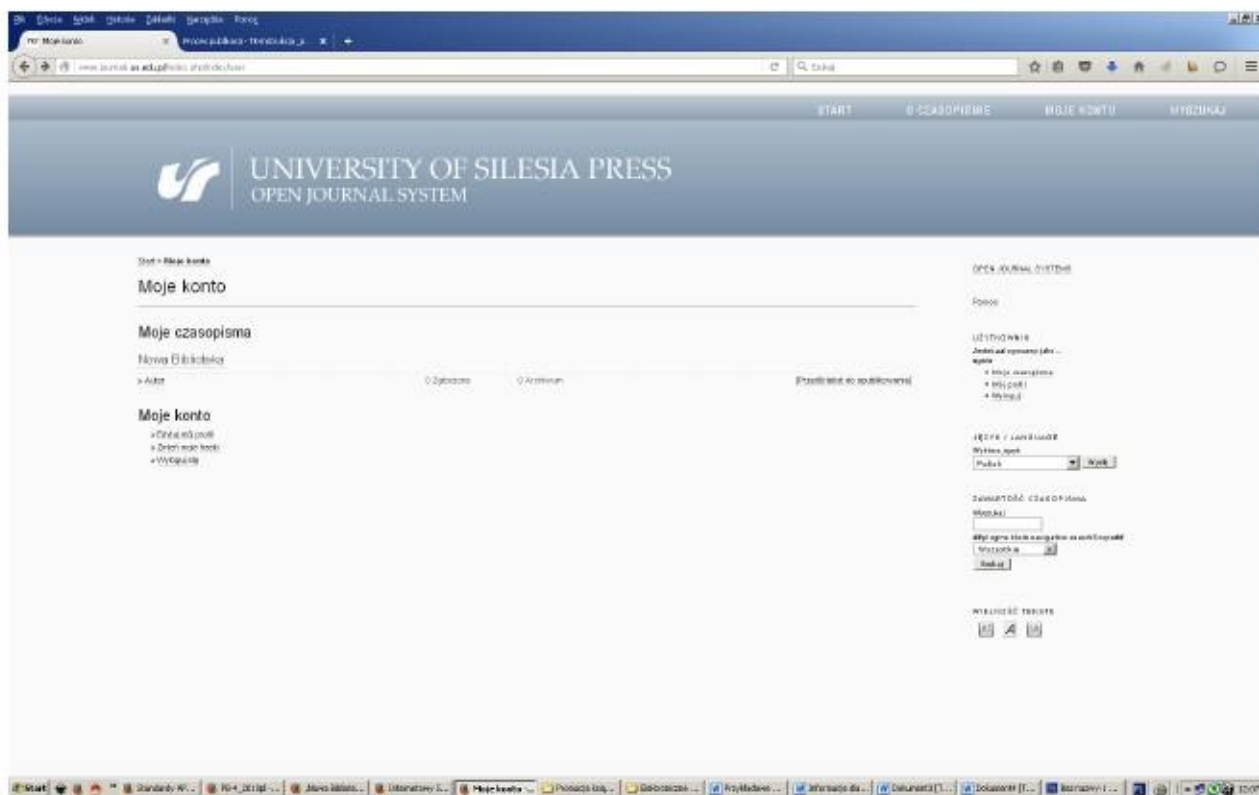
Plik Edycja Widok Historia Zakładki Narzędzia Pomoc

Moje konto

Proces publikacji - Instrukcja

www.journals.us.edu.pl/index.php/index/user

Szukaj

START O CZASOPIŚMIE MOJE KONTO WYSZUKAJ

UNIVERSITY OF SILESIA PRESS
OPEN JOURNAL SYSTEM

Start > Moje konto

Moje konto

Moje czasopisma

Nowa Biblioteka

» Autor 0 Zgłoszone 0 Archiwum [Prześlij tekst do opublikowania]

Moje konto

» Edytuj mój profil
» Zmień moje hasło
» Wyloguj się

OPEN JOURNAL SYSTEMS

Pomoc

UŻYTKOWNIK

Jesteś zalogowany jako...
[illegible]

» Moje czasopisma
» Mój profil
» Wyloguj

JĘZYK / LANGUAGE

Wybierz język

Polski

Wyślij

ZAWARTOŚĆ CZASOPISMA

Wyszukaj

Wszystkie

Szukaj

WIELKOŚĆ TEKSTU

Start

Moje konto

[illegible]